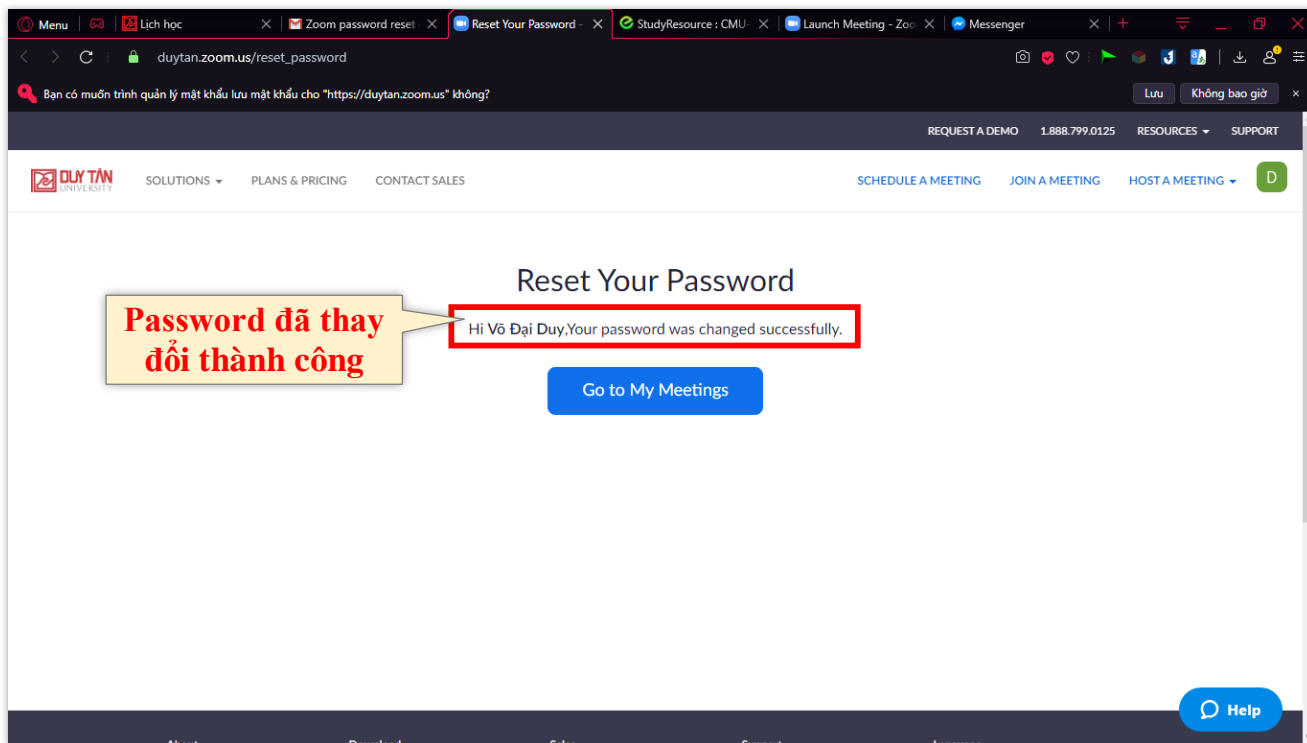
Menu | Lịch học | Zoom password reset | Reset Your Password - | StudyResource : CMU- | Launch Meeting - Zoo | Messenger

duytan.zoom.us/reset_password

Bạn có muốn trình quản lý mật khẩu lưu mật khẩu cho "https://duytan.zoom.us" không?

Lưu | Không bao giờ

REQUEST A DEMO | 1.888.799.0125 | RESOURCES | SUPPORT

DUY TÂN UNIVERSITY | SOLUTIONS | PLANS & PRICING | CONTACT SALES | SCHEDULE A MEETING | JOIN A MEETING | HOST A MEETING | D

Reset Your Password

Password đã thay đổi thành công

Hi Võ Đại Duy,Your password was changed successfully.

Go to My Meetings

Help